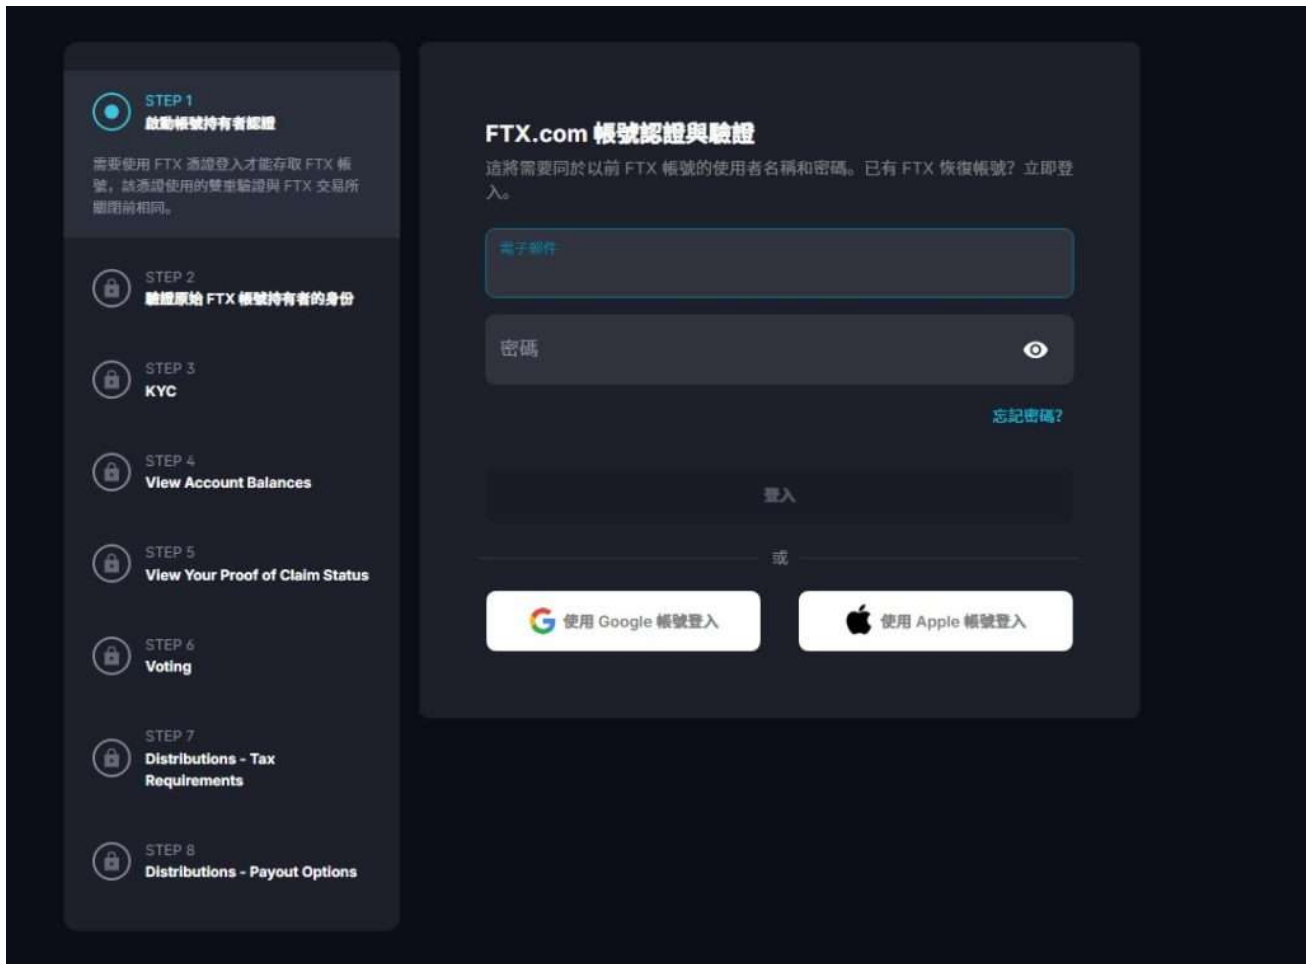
STEP 1
啟動帳號持有者認證

需要使用 FTX 憑證登入才能存取 FTX 帳號，該憑證使用的雙重驗證與 FTX 交易所關閉前相同。

STEP 2
驗證原始 FTX 帳號持有者的身份

STEP 3
KYC

STEP 4
View Account Balances

STEP 5
View Your Proof of Claim Status

STEP 6
Voting

STEP 7
Distributions - Tax Requirements

STEP 8
Distributions - Payout Options

FTX.com 帳號認證與驗證

這將需要同於以前 FTX 帳號的使用者名稱和密碼。已有 FTX 恢復帳號？立即登入。

電子郵件

密碼

忘記密碼？

登入

或

使用 Google 帳號登入

使用 Apple 帳號登入